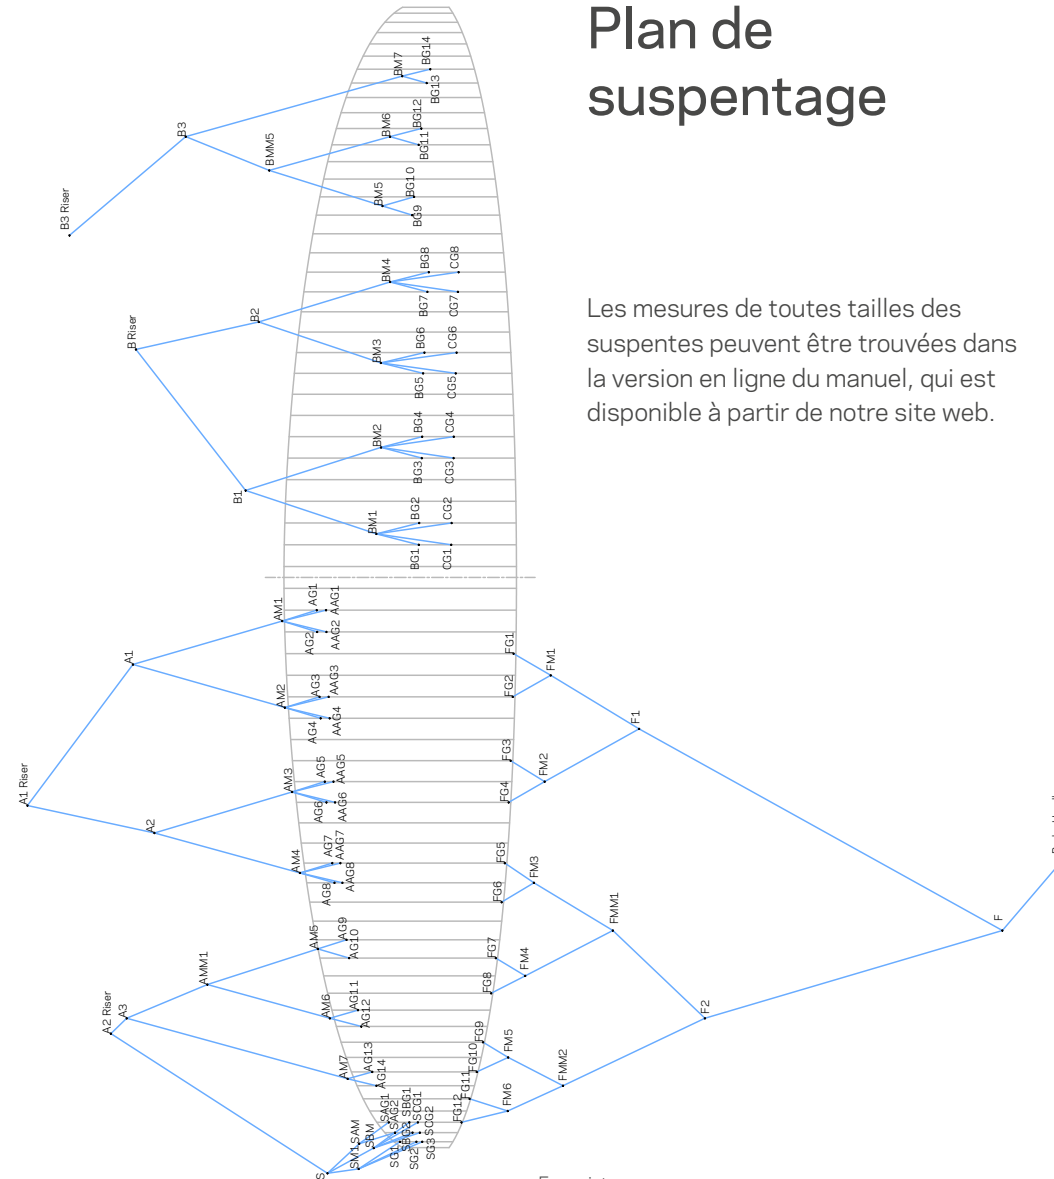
Plan de suspentage

Les mesures de toutes tailles des suspentes peuvent être trouvées dans la version en ligne du manuel, qui est disponible à partir de notre site web.

B3 Riser
B3
BMM5
BM7
BG14
BG13
BM6
BG12
BG11
BM5
BG10
BG9
BM4
BG8
CG8
BG7
CG7
B Riser
B2
BM3
BG6
CG6
BG5
CG5
BM2
BG4
CG4
BG3
CG3
B1
BM1
BG2
CG2
BG1
CG1
AM1
AG1
AAG1
AG2
AAG2
A1
AM2
AG3
AAG3
AG4
AAG4
A1 Riser
AM3
AG5
AAG5
AG6
AAG6
A2
AM4
AG7
AAG7
AG8
AAG8
AM5
AG9
AG10
AMM1
AM6
AG11
AG12
A2 Riser
A3
AM7
AG13
AG14
SAM
SM1
SBM
SAG1
SAG2
SBG1
SG1
SG2
SG3
SCG1
SCG2
S
FG1
FM1
FG2
F1
FG3
FM2
FG4
FG5
FM3
FG6
FMM1
FG7
FM4
FG8
F
F2
FG9
FM5
FG10
FMM2
FG11
FM6
FG12